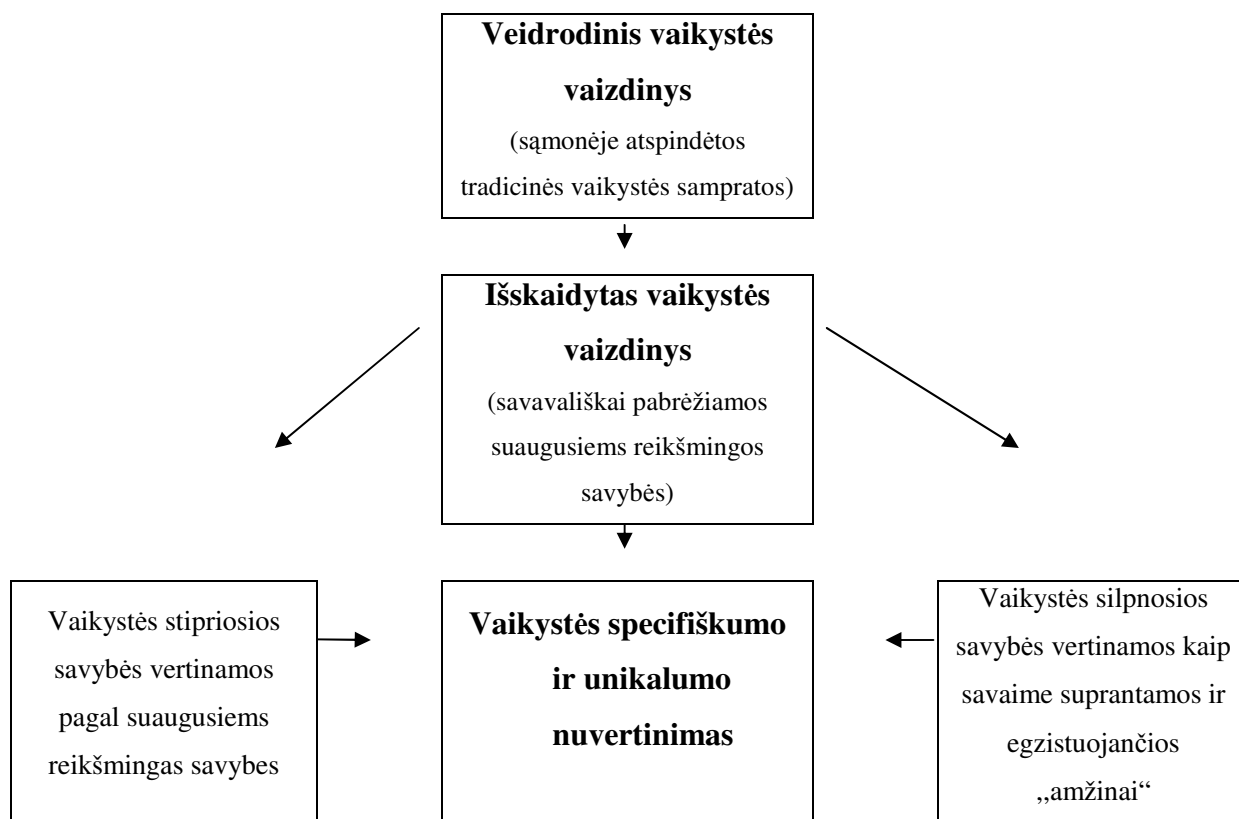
**Veidrodinis vaikystės vaizdinys**
(sąmonėje atspindėtos tradicinės vaikystės sampratos)

**Išskaidytas vaikystės vaizdinys**
(savavališkai pabrėžiamos suaugusiems reikšmingos savybės)

Vaikystės stipriosios savybės vertinamos pagal suaugusiems reikšmingas savybes

**Vaikystės specifiškumo ir unikalumo nuvertinimas**

Vaikystės silpnosios savybės vertinamos kaip savaime suprantamos ir egzistuojančios „amžinai“